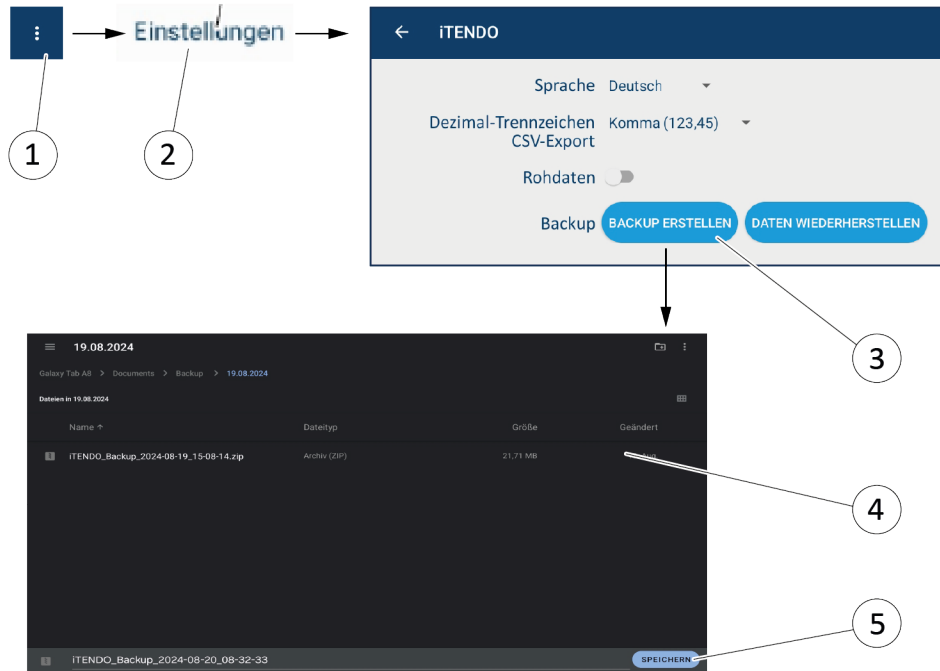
1

Einstellungen

2

iTENDO

Sprache Deutsch

Dezimal-Trennzeichen CSV-Export Komma (123,45)

Rohdaten

Backup BACKUP ERSTELLEN DATEN WIEDERHERSTELLEN

3

19.08.2024

Galaxy Tab A8 > Documents > Backup > 19.08.2024

Dateien in 19.08.2024

| Name ↑ | Dateityp | Größe | Geändert |
|---|---|---|---|
| iTENDO_Backup_2024-08-19_15-08-14.zip | Archiv (ZIP) | 21,71 MB | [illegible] |

4

iTENDO_Backup_2024-08-20_08-32-33 SPEICHERN

5